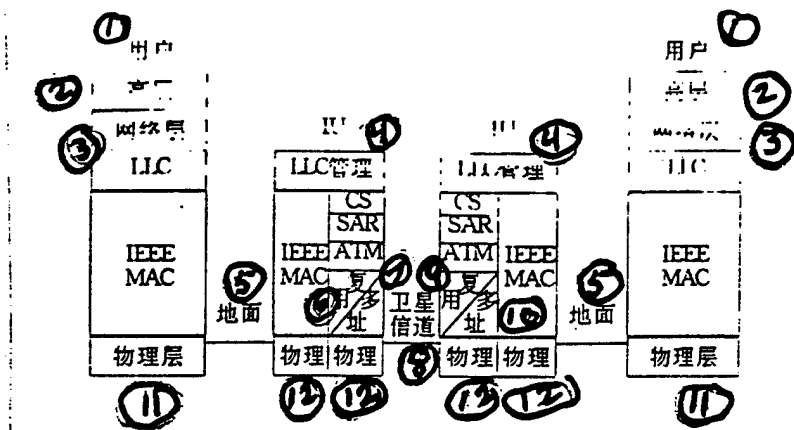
① 用户
② 高层
③ 网络层
LLC
IEEE MAC
物理层
⑪

IU ④
LLC管理
IEEE MAC
CS
SAR
ATM
复用/多址
⑥
物理
物理
⑫ ⑫

⑤ 地面

⑦ 卫星信道 ⑧

IU ④
LLC管理
CS
SAR
ATM
复用/多址
⑨
IEEE MAC
⑩
物理
物理
⑫ ⑫

⑤ 地面

① 用户
高层 ②
网络层 ③
LLC
IEEE MAC
物理层
⑪